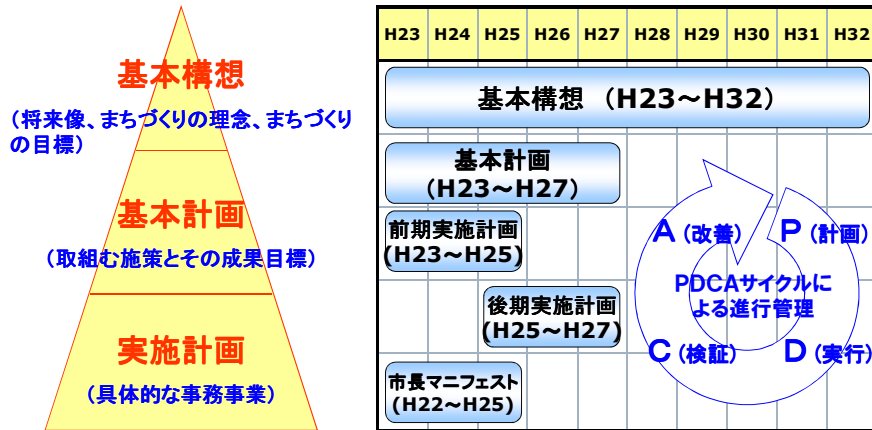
基本構想

（将来像、まちづくりの理念、まちづくりの目標）

基本計画

（取組む施策とその成果目標）

実施計画

（具体的な事務事業）

| H23 | H24 | H25 | H26 | H27 | H28 | H29 | H30 | H31 | H32 |
|---|---|---|---|---|---|---|---|---|---|

基本構想 （H23～H32）

基本計画 （H23～H27）

前期実施計画 （H23～H25）

後期実施計画 （H25～H27）

市長マニフェスト （H22～H25）

A（改善）

P（計画）

PDCAサイクルによる進行管理

C（検証）

D（実行）